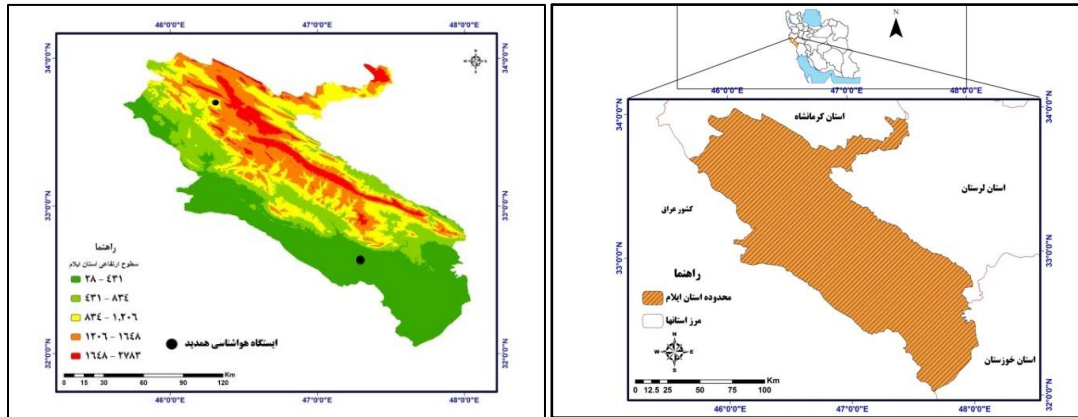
46°0'0"E
47°0'0"E
48°0'0"E
34°0'0"N
33°0'0"N
32°0'0"N
راهنما
سطوح ارتفاعی استان ایلام
۲۸ - ۴۳۱
۴۳۱ - ۸۳۴
۸۳۴ - ۱,۲۰۶
۱۲۰۶ - ۱۶۴۸
۱۶۴۸ - ۲۷۸۳
ایستگاه هواشناسی همدید
0 15 30 60 90 120 Km
46°0'0"E
47°0'0"E
48°0'0"E

N
46°0'0"E
47°0'0"E
48°0'0"E
34°0'0"N
33°0'0"N
استان کرمانشاه
استان لرستان
کشور عراق
راهنما
محدوده استان ایلام
مرز استانها
استان خوزستان
N
W
E
S
0 12.5 25 50 75 100 Km
46°0'0"E
47°0'0"E
48°0'0"E
34°0'0"N
33°0'0"N
32°0'0"N